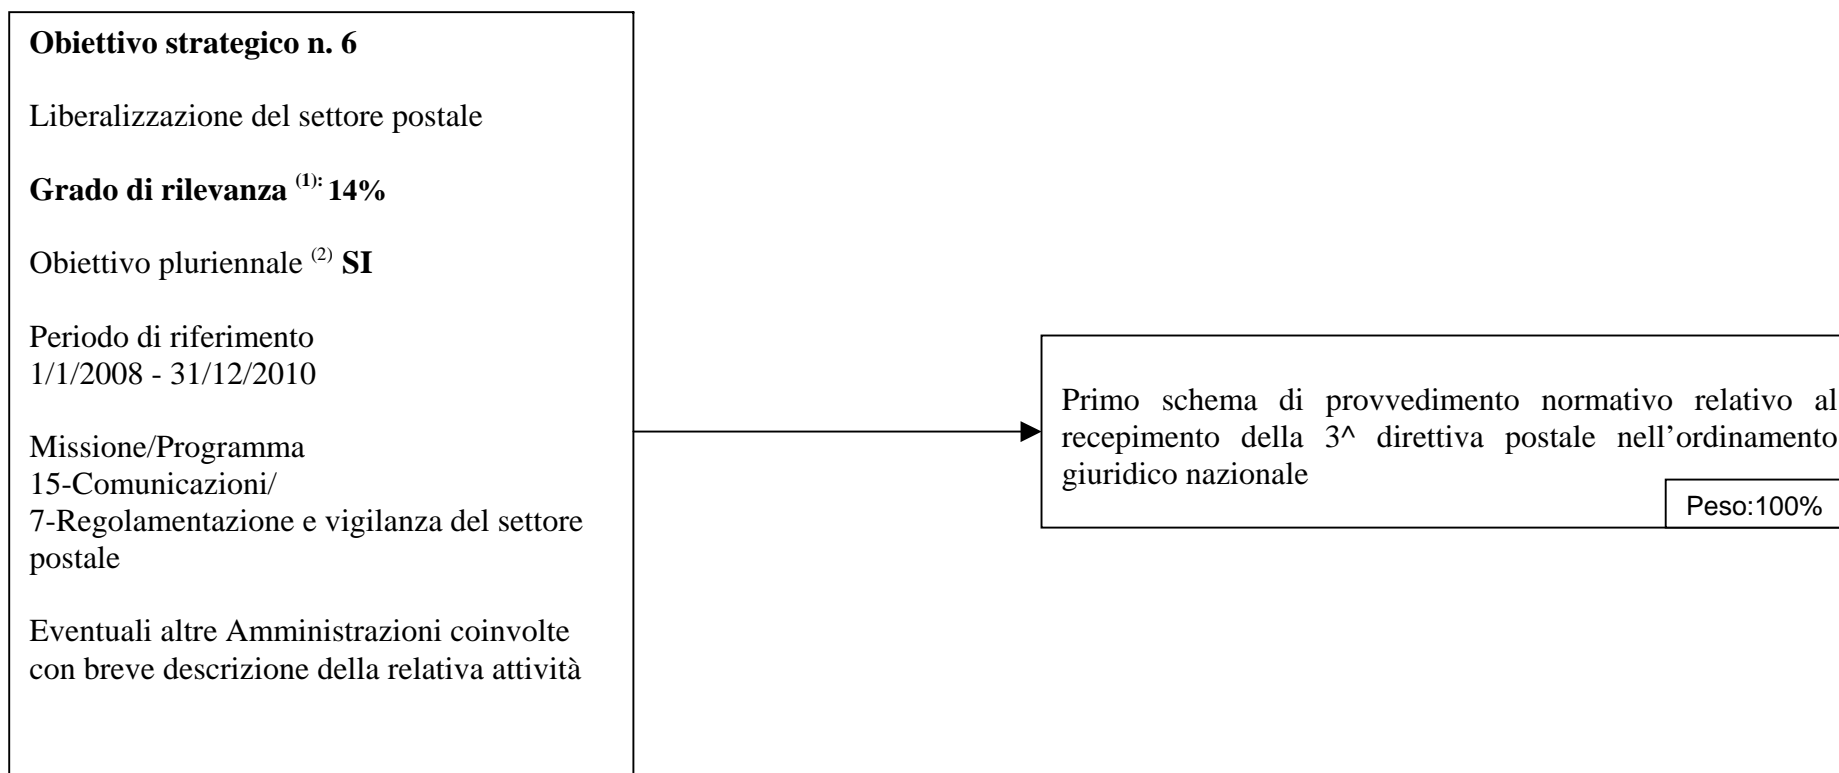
Obiettivo strategico n. 6

Liberalizzazione del settore postale

Grado di rilevanza $^{(1):}$ 14%

Obiettivo pluriennale $^{(2)}$ SI

Periodo di riferimento
1/1/2008 - 31/12/2010

Missione/Programma
15-Comunicazioni/
7-Regolamentazione e vigilanza del settore postale

Eventuali altre Amministrazioni coinvolte con breve descrizione della relativa attività

Primo schema di provvedimento normativo relativo al recepimento della 3^ direttiva postale nell'ordinamento giuridico nazionale

Peso:100%